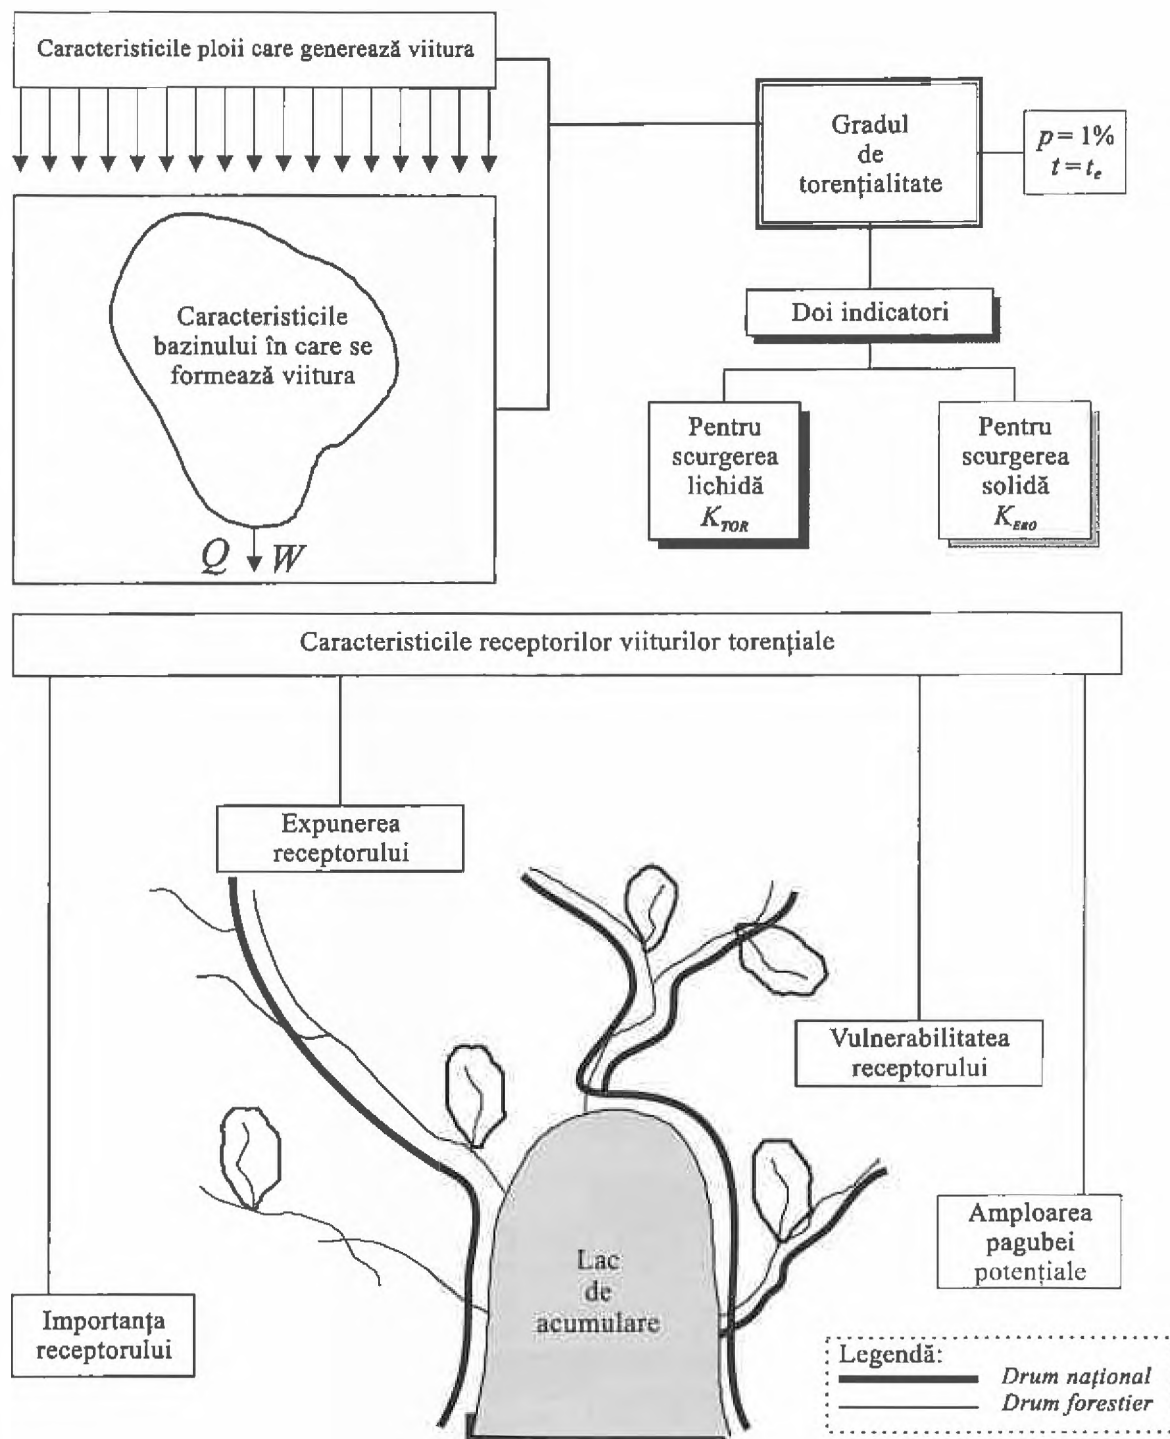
Caracteristicile ploii care generează viitura

Caracteristicile bazinului în care se formează viitura

$Q$ $W$

Gradul de torențialitate

$p=1\%$
$t=t_e$

Doi indicatori

Pentru scurgerea lichidă $K_{TOR}$

Pentru scurgerea solidă $K_{ERO}$

Caracteristicile receptorilor viiturilor torențiale

Expunerea receptorului

Vulnerabilitatea receptorului

Amploarea pagubei potențiale

Importanța receptorului

Lac de acumulare

Legendă:
Drum național
Drum forestier